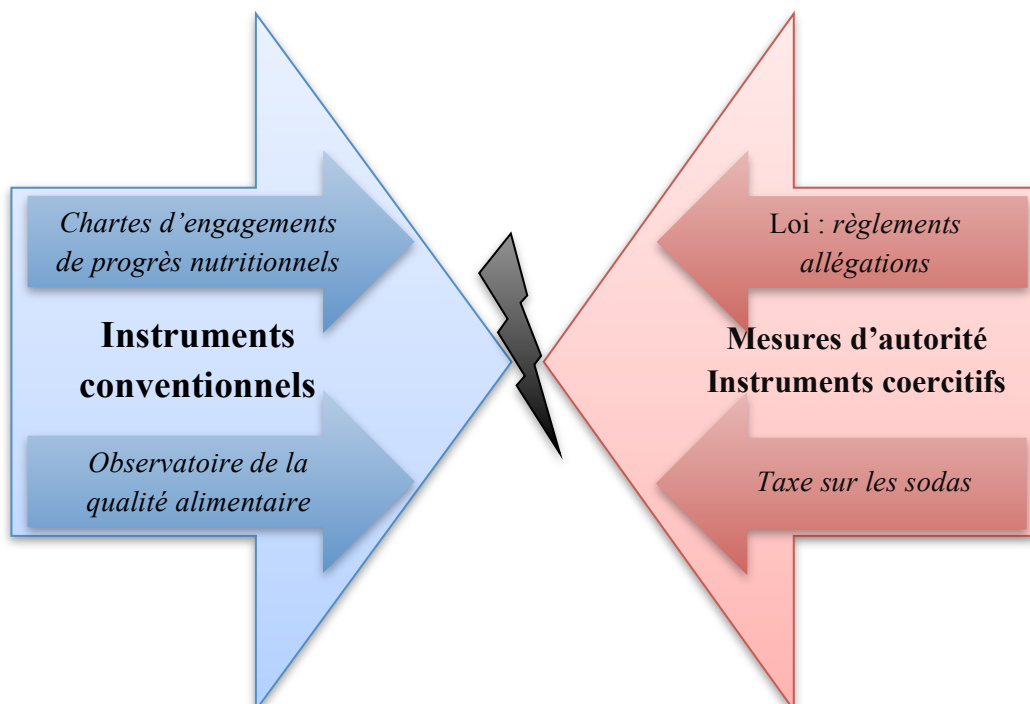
Chartes d’engagements de progrès nutritionnels

Instruments conventionnels

Observatoire de la qualité alimentaire

Loi : règlements allégations

Mesures d’autorité Instruments coercitifs

Taxe sur les sodas